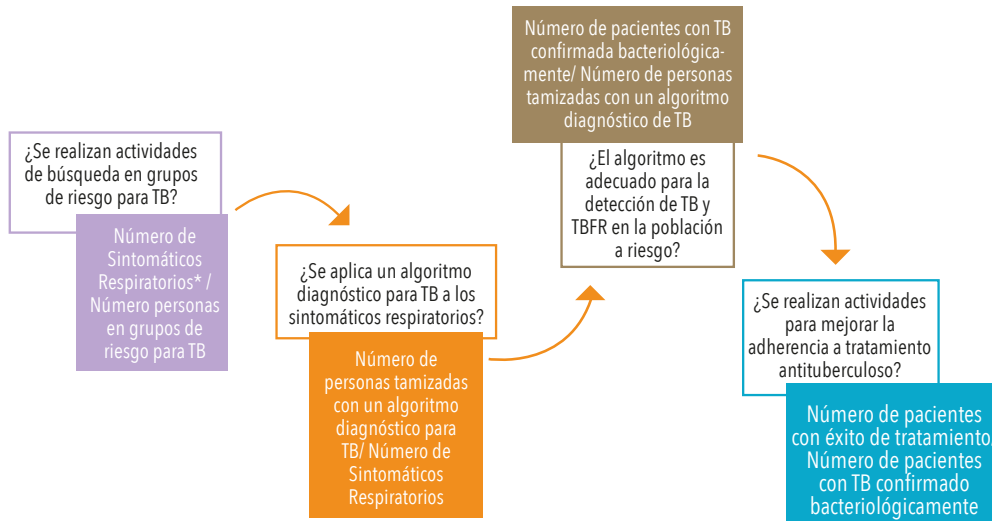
¿Se realizan actividades de búsqueda en grupos de riesgo para TB?

Número de Sintomáticos Respiratorios* / Número personas en grupos de riesgo para TB

¿Se aplica un algoritmo diagnóstico para TB a los sintomáticos respiratorios?

Número de personas tamizadas con un algoritmo diagnóstico para TB/ Número de Sintomáticos Respiratorios

Número de pacientes con TB confirmada bacteriológicamente/ Número de personas tamizadas con un algoritmo diagnóstico de TB

¿El algoritmo es adecuado para la detección de TB y TBFR en la población a riesgo?

¿Se realizan actividades para mejorar la adherencia a tratamiento antituberculoso?

Número de pacientes con éxito de tratamiento Número de pacientes con TB confirmado bacteriológicamente